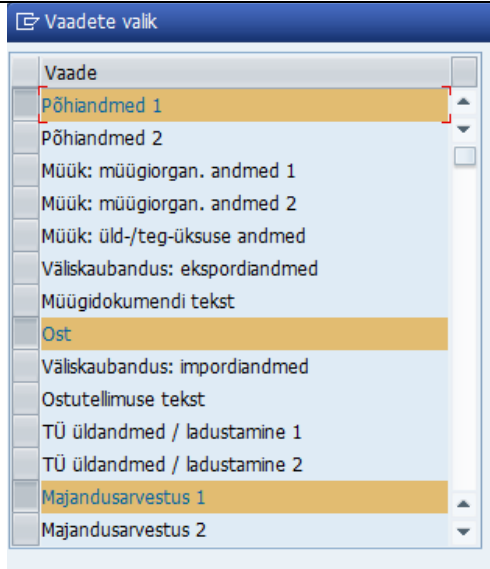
Vaadete valik

| Vaade |
|---|
| Põhiandmed 1 |
| Põhiandmed 2 |
| Müük: müügiorgan. andmed 1 |
| Müük: müügiorgan. andmed 2 |
| Müük: üld-/teg-üksuse andmed |
| Väliskaubandus: ekspordiandmed |
| Müügidokumendi tekst |
| Ost |
| Väliskaubandus: impordiandmed |
| Ostutellimuse tekst |
| TÜ üldandmed / ladustamine 1 |
| TÜ üldandmed / ladustamine 2 |
| Majandusarvestus 1 |
| Majandusarvestus 2 |